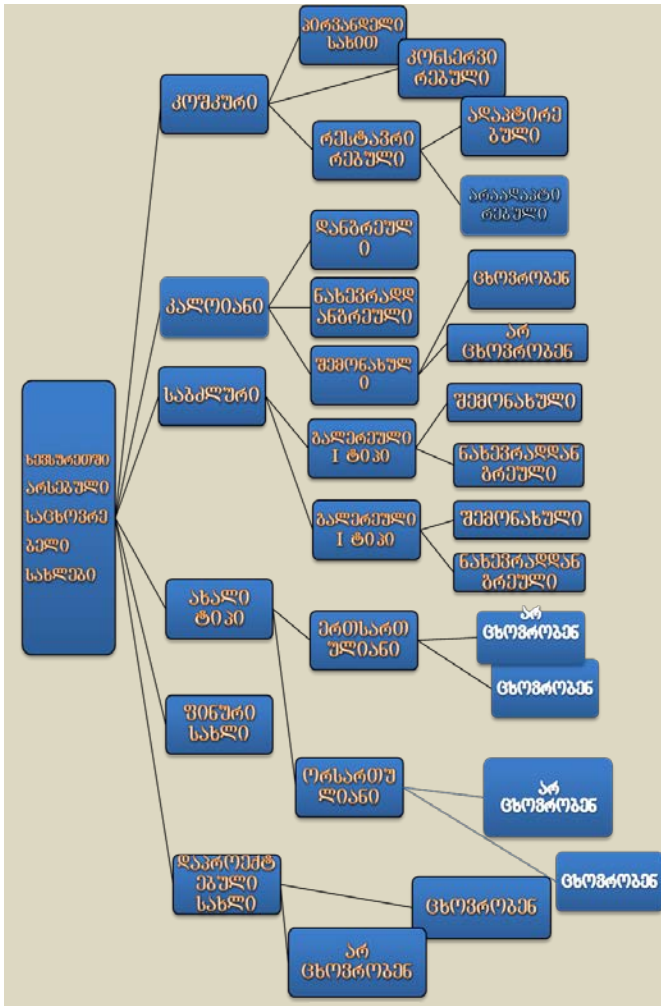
ხევსურეთში არსებული საცხოვრებელი სახლები

კოშკური

პირვანდელი სახით

კონსერვირებული

რესტავრირებული

ადაპტირებული

არაადაპტირებული

კალოიანი

დანგრეული

ნახევრადდანგრეული

შემონახული

ცხოვრობენ

არ ცხოვრობენ

საბძლური

გალერეული I ტიპი

შემონახული

ნახევრადდანგრეული

გალერეული I ტიპი

შემონახული

ნახევრადდანგრეული

ახალი ტიპი

ერთსართულიანი

არ ცხოვრობენ

ცხოვრობენ

ფინური სახლი

ორსართულიანი

არ ცხოვრობენ

ცხოვრობენ

დაპროექტებული სახლი

ცხოვრობენ

არ ცხოვრობენ